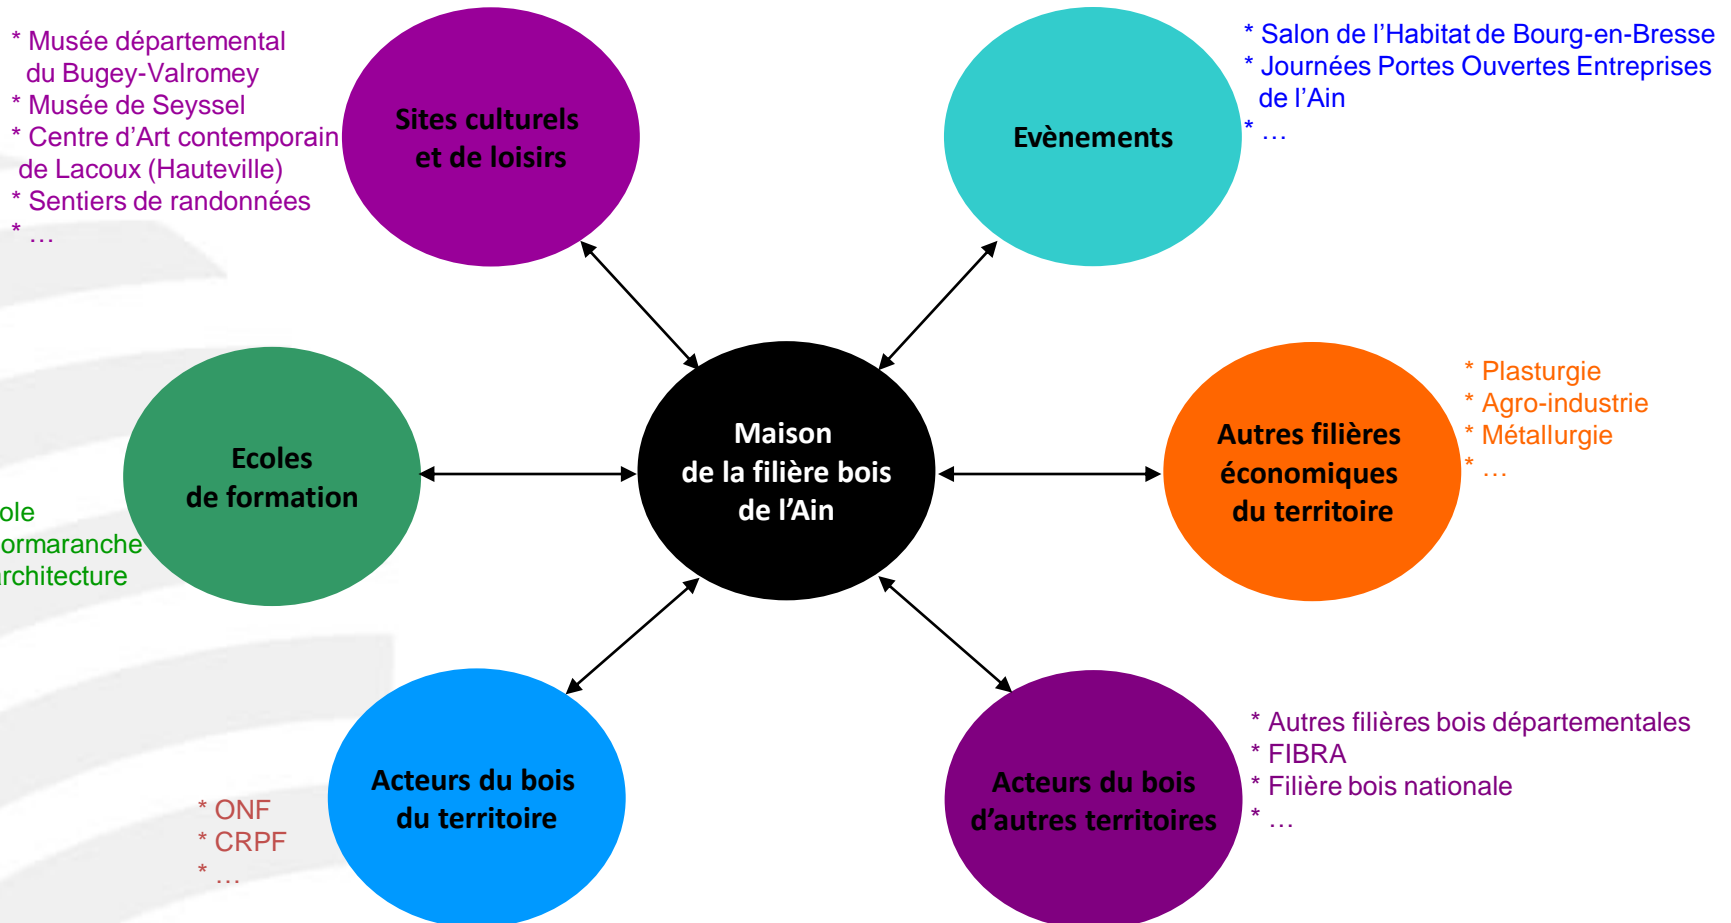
* Musée départemental du Bugey-Valromey
* Musée de Seyssel
* Centre d'Art contemporain de Lacoux (Hauteville)
* Sentiers de randonnées
* …

Sites culturels et de loisirs

Evènements

* Salon de l'Habitat de Bourg-en-Bresse
* Journées Portes Ouvertes Entreprises de l'Ain
* …

Ecoles de formation

ole
ormaranche
rchitecture

Maison de la filière bois de l'Ain

Autres filières économiques du territoire

* Plasturgie
* Agro-industrie
* Métallurgie
* …

Acteurs du bois du territoire

* ONF
* CRPF
* …

Acteurs du bois d'autres territoires

* Autres filières bois départementales
* FIBRA
* Filière bois nationale
* …